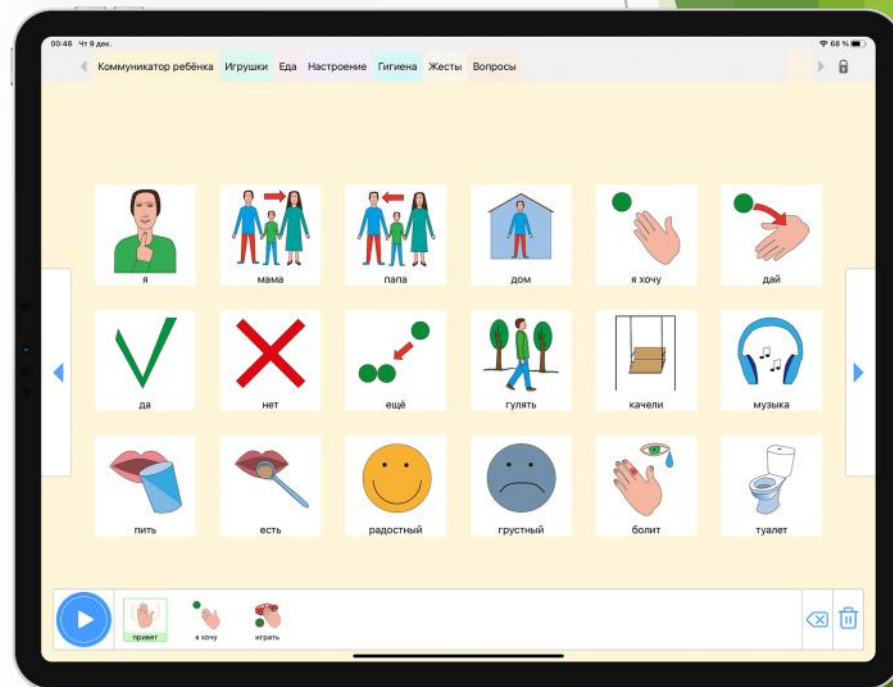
00:48 Чт 9 дек.

68 %

Коммуникатор ребёнка Игрушки Еда Настроение Гигиена Жесты Вопросы

я
мама
папа
дом
я хочу
дай

да
нет
ещё
гулять
качели
музыка

пить
есть
радостный
грустный
болит
туалет

привет
я хочу
играть